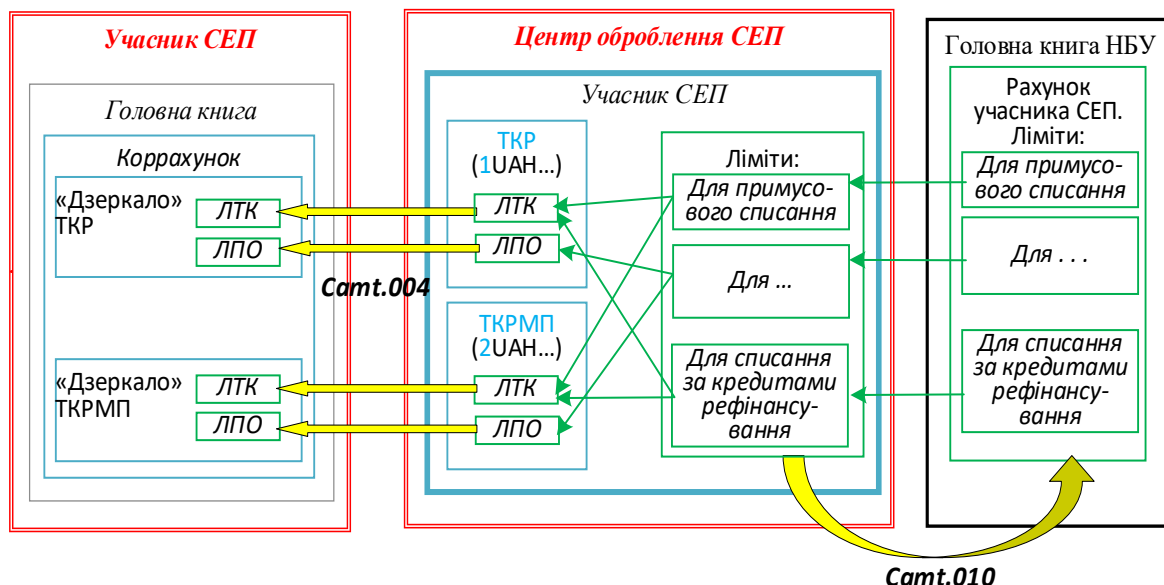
Учасник СЕП

Головна книга

Коррахунок

«Дзеркало» ТКР

ЛТК

ЛПО

«Дзеркало» ТКРМП

ЛТК

ЛПО

Camt.004

Центр оброблення СЕП

Учасник СЕП

ТКР (1UAH…)

ЛТК

ЛПО

ТКРМП (2UAH…)

ЛТК

ЛПО

Ліміти:

Для примусового списання

Для …

Для списання за кредитами рефінансування

Головна книга НБУ

Рахунок учасника СЕП. Ліміти:

Для примусового списання

Для . . .

Для списання за кредитами рефінансування

Camt.010